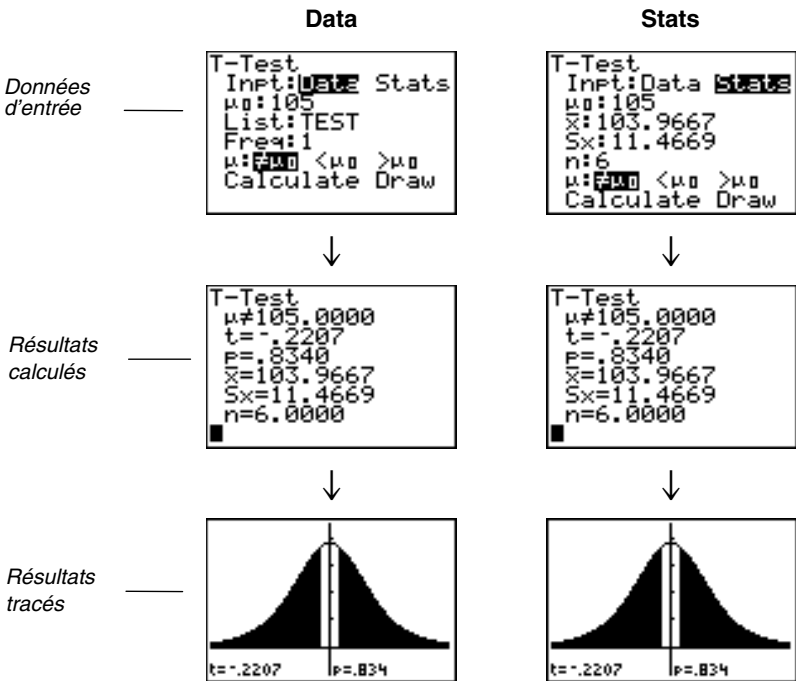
Data

Stats

Données d'entrée

T-Test
Inpt:Data Stats
$\mu_0$:105
List:TEST
Freq:1
$\mu$:$\neq\mu_0$ $<\mu_0$ $>\mu_0$
Calculate Draw

T-Test
Inpt:Data Stats
$\mu_0$:105
$\bar{x}$:103.9667
Sx:11.4669
n:6
$\mu$:$\neq\mu_0$ $<\mu_0$ $>\mu_0$
Calculate Draw

Résultats calculés

T-Test
$\mu\neq$105.0000
t=-.2207
p=.8340
$\bar{x}$=103.9667
Sx=11.4669
n=6.0000

T-Test
$\mu\neq$105.0000
t=-.2207
p=.8340
$\bar{x}$=103.9667
Sx=11.4669
n=6.0000

Résultats tracés

t=-.2207
p=.834

t=-.2207
p=.834